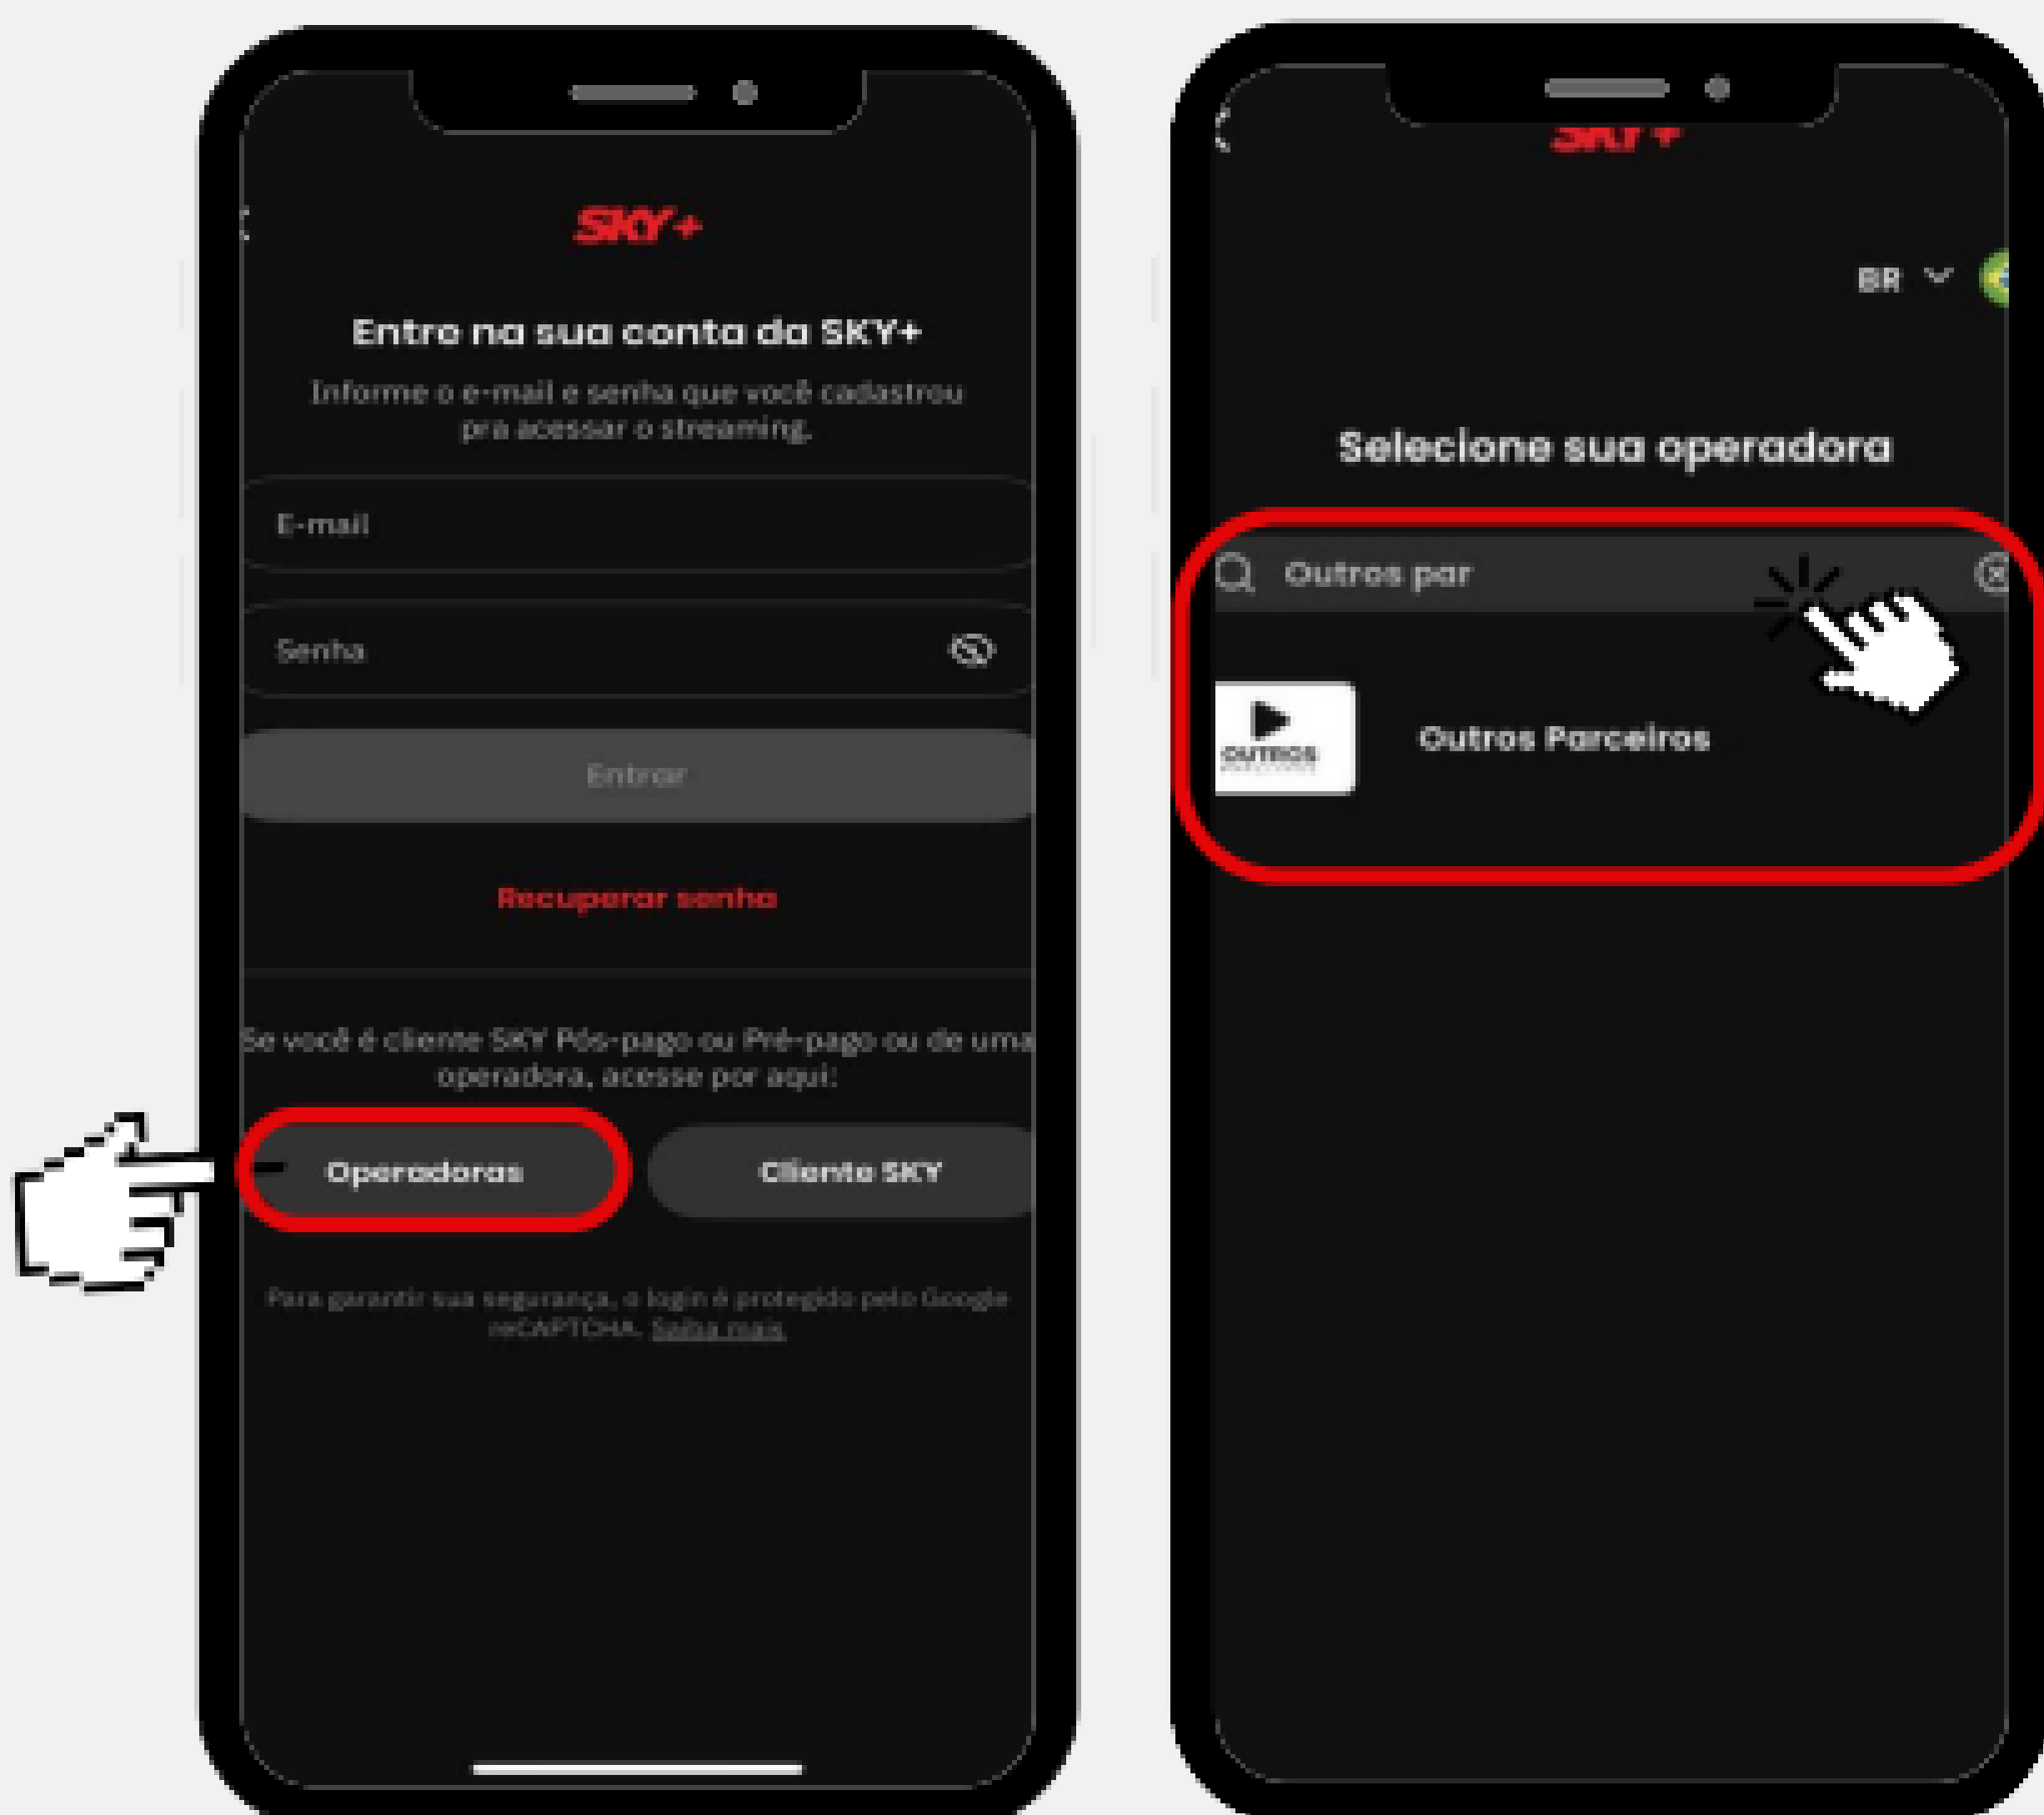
SKY+

Entre na sua conta da SKY+

Informe o e-mail e senha que você cadastrou pra acessar o streaming.

E-mail

Senha

Entrar

Recuperar senha

Se você é cliente SKY Pós-pago ou Pré-pago ou de uma operadora, acesse por aqui:

Operadoras

Cliente SKY

Para garantir sua segurança, o login é protegido pelo Google reCAPTCHA. Saiba mais.

SKY+

BR

Selecione sua operadora

Outros par

OUTROS

Outros Parceiros